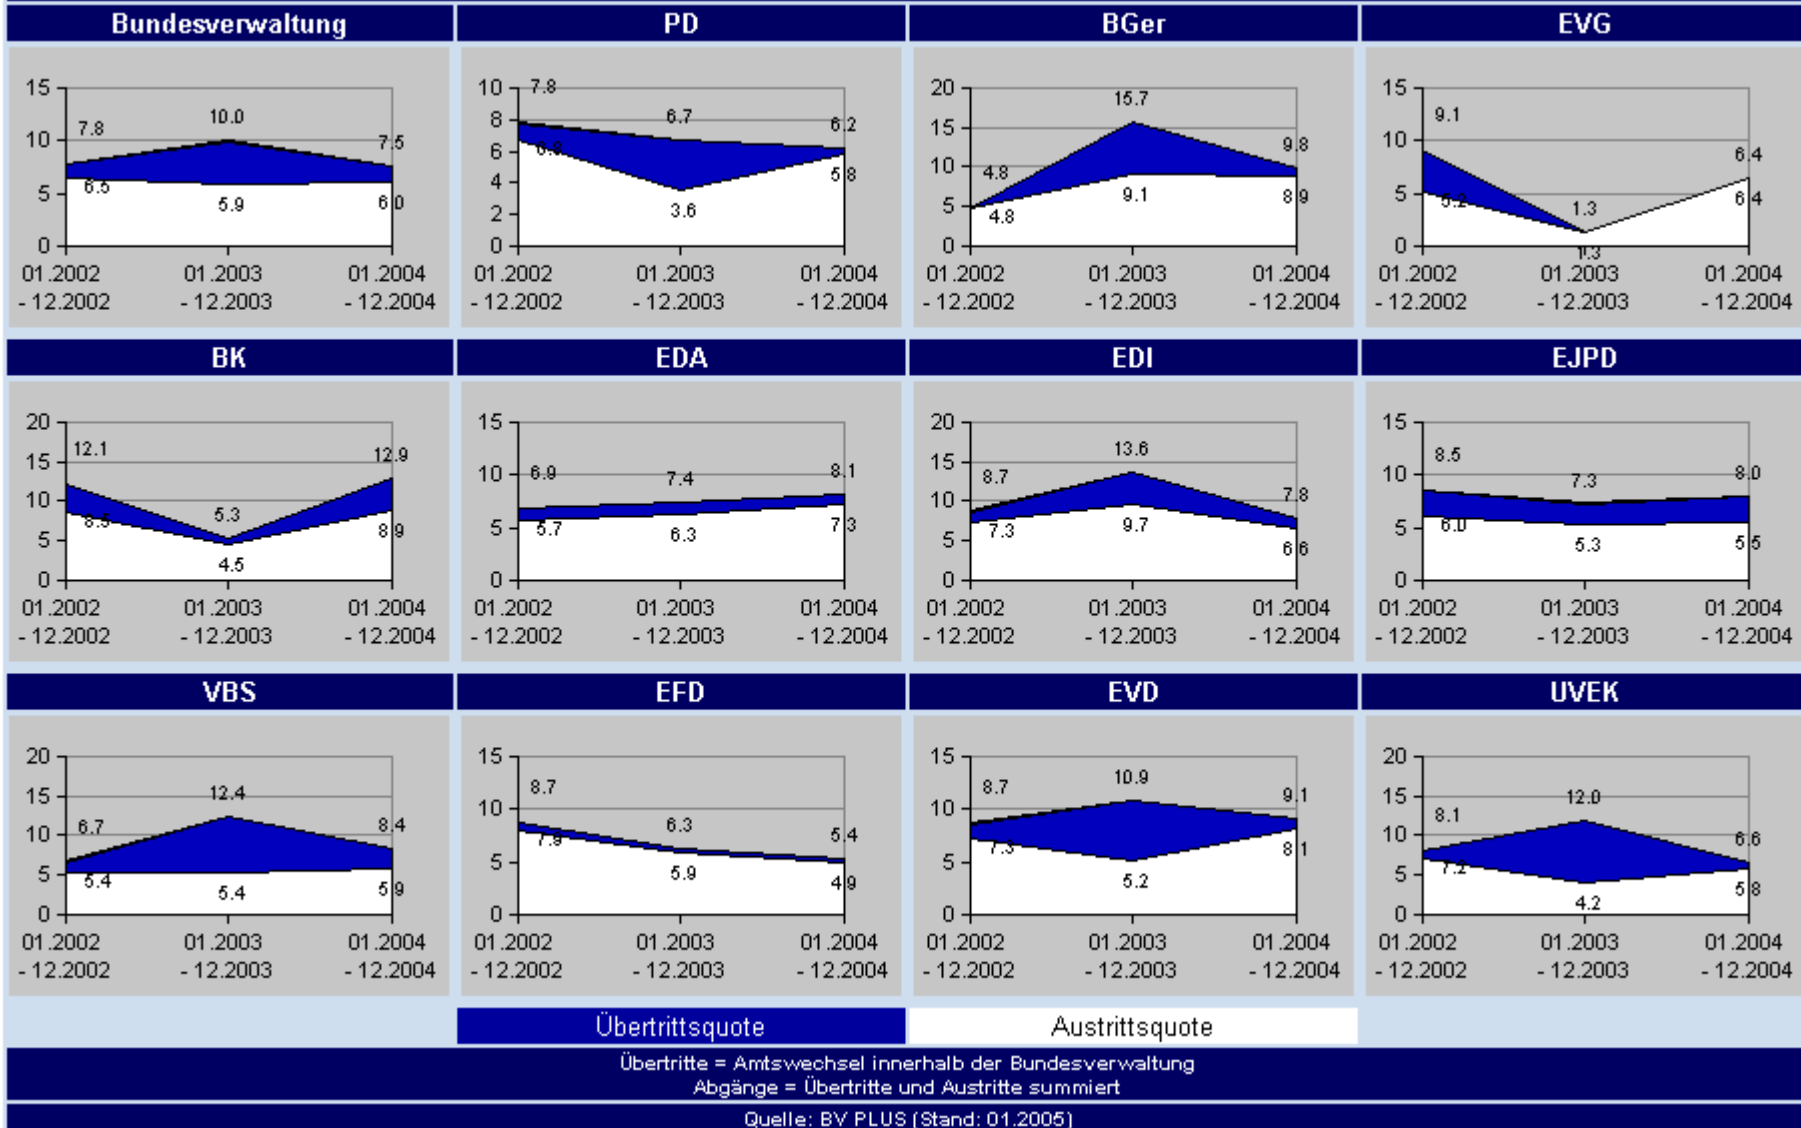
Bundesverwaltung

15
10
5
0
7.8
10.0
7.5
6.5
5.9
6.0
01.2002 - 12.2002
01.2003 - 12.2003
01.2004 - 12.2004

PD

10
8
6
4
2
0
7.8
6.7
6.2
6.8
3.6
5.8
01.2002 - 12.2002
01.2003 - 12.2003
01.2004 - 12.2004

BGer

20
15
10
5
0
4.8
15.7
9.8
4.8
9.1
8.9
01.2002 - 12.2002
01.2003 - 12.2003
01.2004 - 12.2004

EVG

15
10
5
0
9.1
1.3
6.4
5.2
1.3
6.4
01.2002 - 12.2002
01.2003 - 12.2003
01.2004 - 12.2004

BK

20
15
10
5
0
12.1
5.3
12.9
8.5
4.5
8.9
01.2002 - 12.2002
01.2003 - 12.2003
01.2004 - 12.2004

EDA

15
10
5
0
6.9
7.4
8.1
5.7
6.3
7.3
01.2002 - 12.2002
01.2003 - 12.2003
01.2004 - 12.2004

EDI

20
15
10
5
0
8.7
13.6
7.8
7.3
9.7
6.6
01.2002 - 12.2002
01.2003 - 12.2003
01.2004 - 12.2004

EJPD

15
10
5
0
8.5
7.3
8.0
6.0
5.3
5.5
01.2002 - 12.2002
01.2003 - 12.2003
01.2004 - 12.2004

VBS

20
15
10
5
0
6.7
12.4
8.4
5.4
5.4
5.9
01.2002 - 12.2002
01.2003 - 12.2003
01.2004 - 12.2004

EFD

15
10
5
0
8.7
6.3
5.4
7.9
5.9
4.9
01.2002 - 12.2002
01.2003 - 12.2003
01.2004 - 12.2004

EVD

15
10
5
0
8.7
10.9
9.1
7.3
5.2
8.1
01.2002 - 12.2002
01.2003 - 12.2003
01.2004 - 12.2004

UVEK

20
15
10
5
0
8.1
12.0
6.6
7.2
4.2
5.8
01.2002 - 12.2002
01.2003 - 12.2003
01.2004 - 12.2004

Übertrittsquote
Austrittsquote

Übertritte = Amtswechsel innerhalb der Bundesverwaltung
Abgänge = Übertritte und Austritte summiert

Quelle: BV PLUS (Stand: 01.2005)